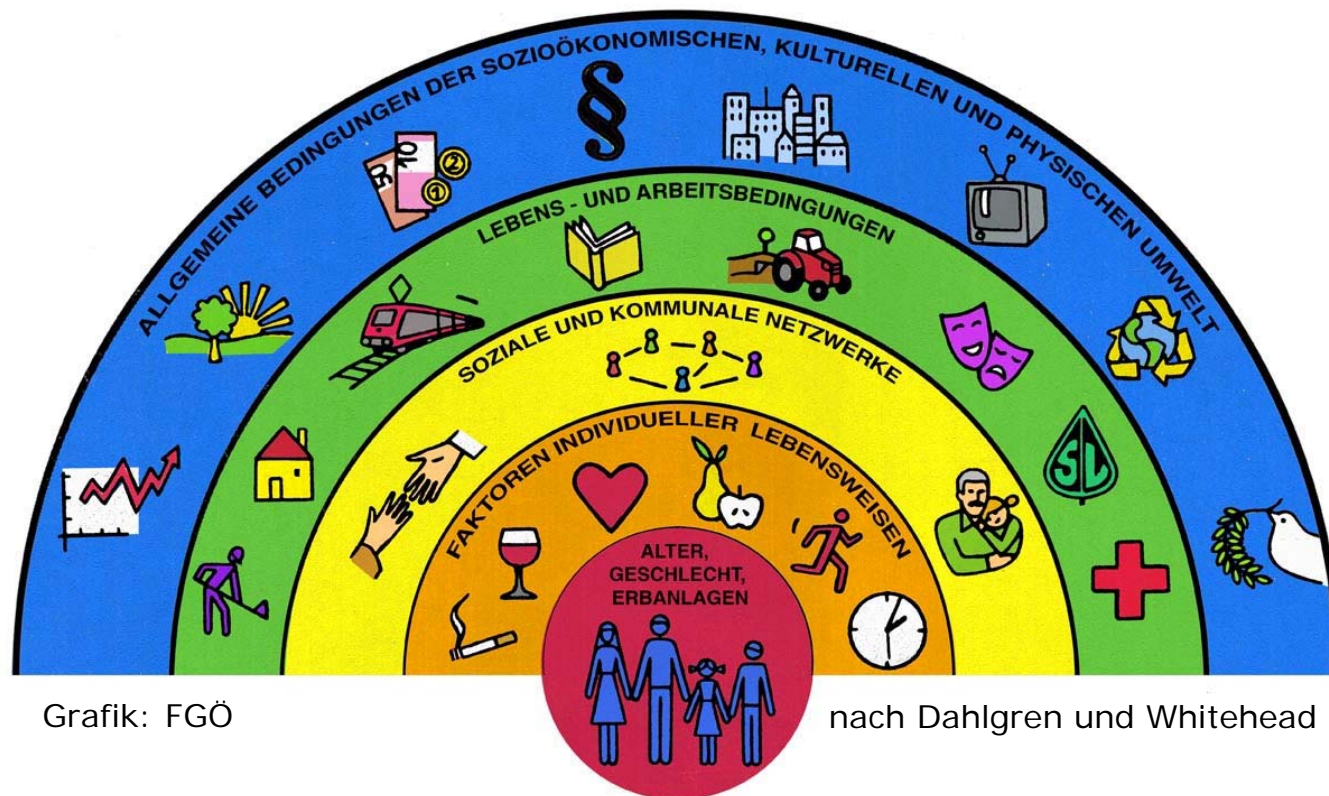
ALLGEMEINE BEDINGUNGEN DER SOZIOÖKONOMISCHEN, KULTURELLEN UND PHYSISCHEN UMWELT

§

50 10 2 1

LEBENS - UND ARBEITSBEDINGUNGEN

SOZIALE UND KOMMUNALE NETZWERKE

FAKTOREN INDIVIDUELLER LEBENSWEISEN

SV

ALTER, GESCHLECHT, ERBANLAGEN

Grafik: FGÖ

nach Dahlgren und Whitehead